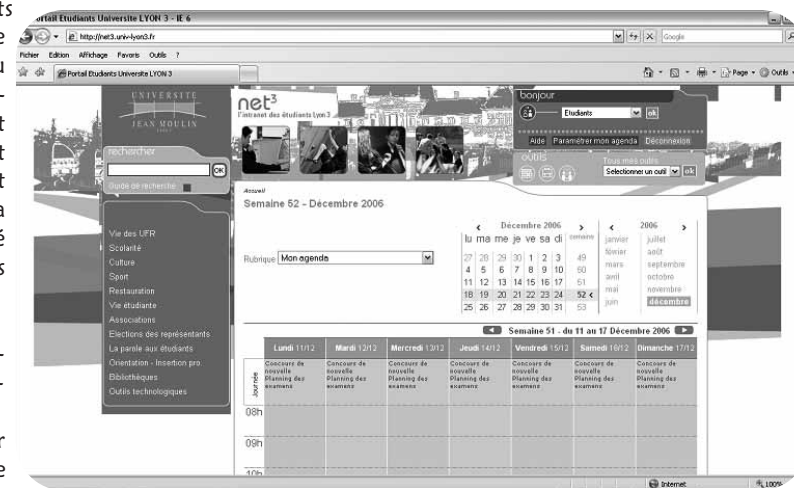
Portail Etudiants Universite LYON 3 - IE 6

http://net3.univ-lyon3.fr

Google

Fichier Edition Affichage Favoris Outils ?

Portail Etudiants Universite LYON 3

Page Outils

UNIVERSITE JEAN MOULIN

net³ l'intranet des étudiants Lyon 3

bonjour

Etudiants ok

Aide Paramétrer mon agenda Déconnexion

outils Tous mes outils Sélectionner un outil ok

rechercher

OK

Guide de recherche

Vie des UFR
Scolarité
Culture
Sport
Restauration
Vie étudiante
Associations
Elections des représentants
La parole aux étudiants
Orientation - Insertion pro.
Bibliothèques
Outils technologiques

Accueil

Semaine 52 - Décembre 2006

Rubrique Mon agenda

| lu | ma | me | je | ve | sa | di | semaine |
|---|---|---|---|---|---|---|---|
| 27 | 28 | 29 | 30 | 1 | 2 | 3 | 49 |
| 4 | 5 | 6 | 7 | 8 | 9 | 10 | 50 |
| 11 | 12 | 13 | 14 | 15 | 16 | 17 | 51 |
| 18 | 19 | 20 | 21 | 22 | 23 | 24 | 52 |
| 25 | 26 | 27 | 28 | 29 | 30 | 31 | 53 |

Décembre 2006

2006
janvier juillet
février août
mars septembre
avril octobre
mai novembre
juin décembre

Semaine 51 - du 11 au 17 Décembre 2006

| | Lundi 11/12 | Mardi 12/12 | Mercredi 13/12 | Jeudi 14/12 | Vendredi 15/12 | Samedi 16/12 | Dimanche 17/12 |
|---|---|---|---|---|---|---|---|
| Journée | Concours de nouvelle Planning des examens | Concours de nouvelle Planning des examens | Concours de nouvelle Planning des examens | Concours de nouvelle Planning des examens | Concours de nouvelle Planning des examens | Concours de nouvelle Planning des examens | Concours de nouvelle Planning des examens |
| 08h | | | | | | | |
| 09h | | | | | | | |
| 10h | | | | | | | |

Internet 100%